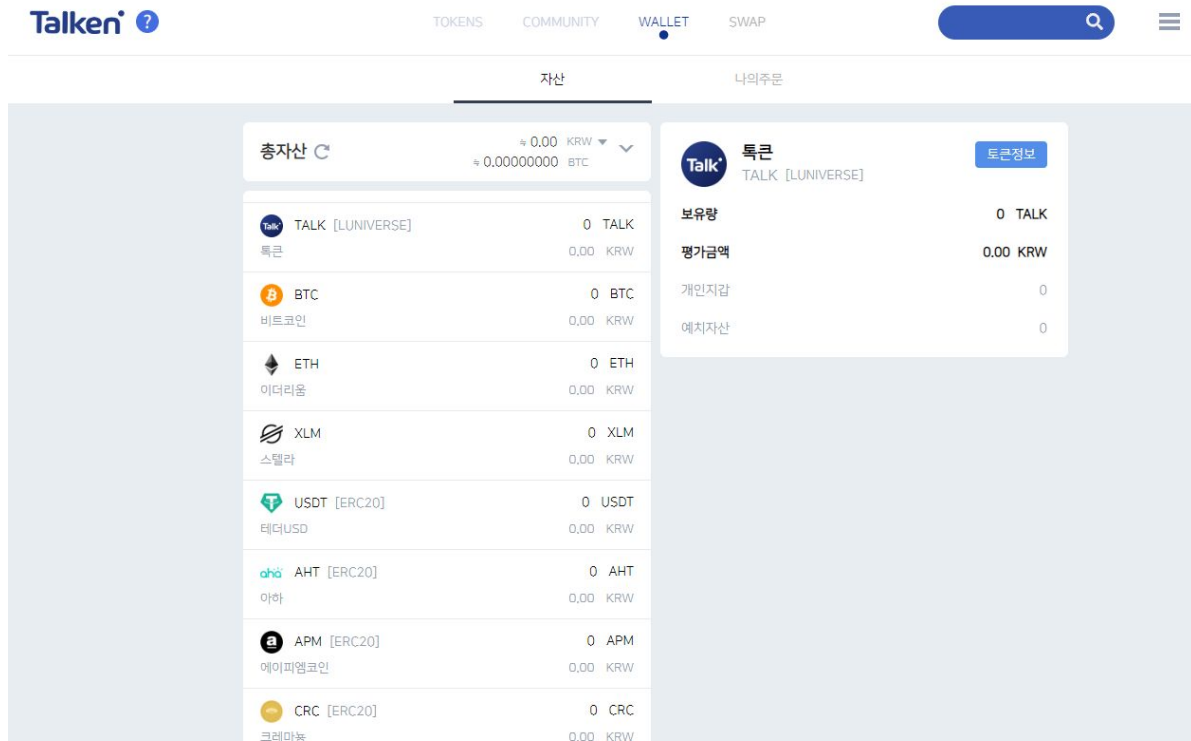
Talken ?

TOKENS COMMUNITY WALLET SWAP

자산 나의주문

총자산 ≈ 0.00 KRW
≈ 0.00000000 BTC

TALK [LUNIVERSE] 0 TALK
톡큰 0.00 KRW

BTC 0 BTC
비트코인 0.00 KRW

ETH 0 ETH
이더리움 0.00 KRW

XLM 0 XLM
스텔라 0.00 KRW

USDT [ERC20] 0 USDT
테더USD 0.00 KRW

AHT [ERC20] 0 AHT
아하 0.00 KRW

APM [ERC20] 0 APM
에이피엠코인 0.00 KRW

CRC [ERC20] 0 CRC
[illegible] 0.00 KRW

Talk 톡큰
TALK [LUNIVERSE]
토큰정보

보유량 0 TALK
평가금액 0.00 KRW
개인지갑 0
예치자산 0